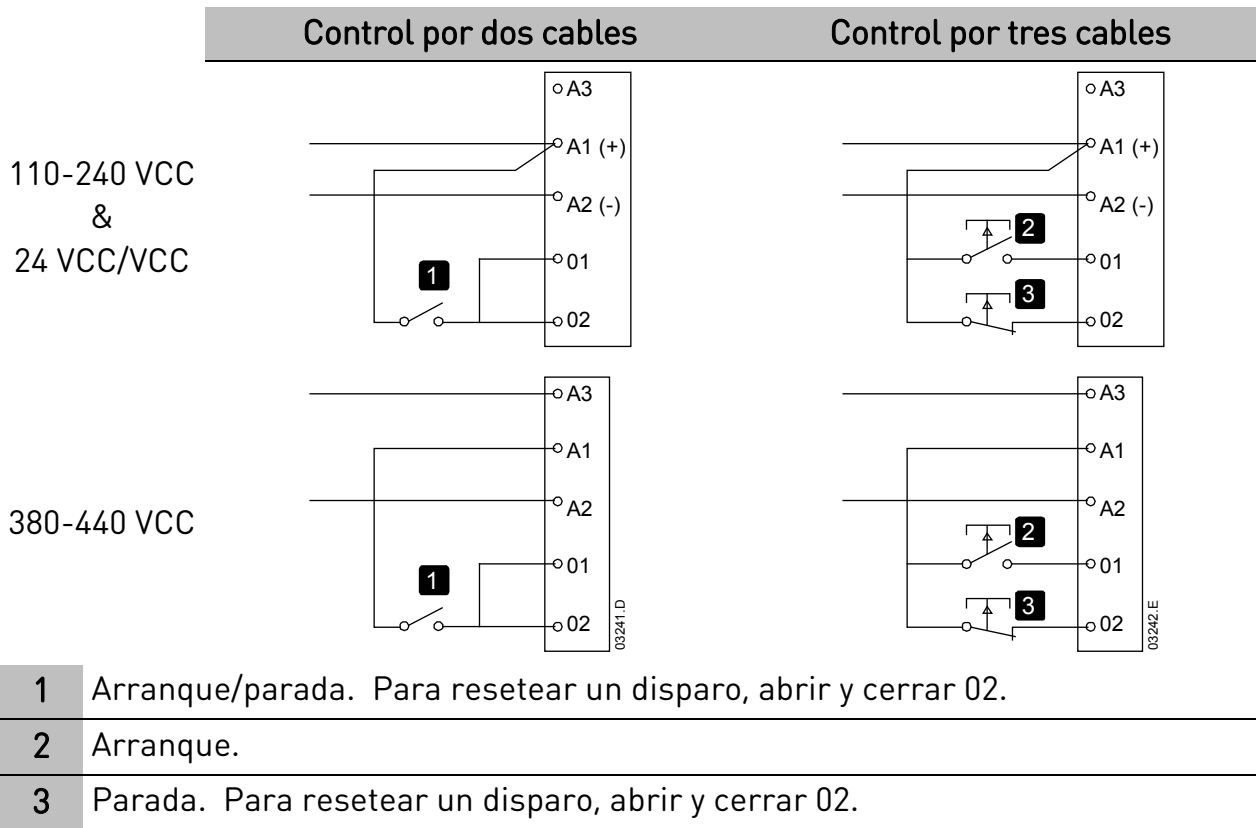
| | Control por dos cables | Control por tres cables |
|---|---|---|
| 110-240 VCC & 24 VCC/VCC | A3 A1 (+) A2 (-) 01 02 1 | A3 A1 (+) A2 (-) 01 02 2 3 |
| 380-440 VCC | A3 A1 A2 01 02 1 03241.D | A3 A1 A2 01 02 2 3 03242.E |

| | |
|---|---|
| 1 | Arranque/parada. Para resetear un disparo, abrir y cerrar 02. |
| 2 | Arranque. |
| 3 | Parada. Para resetear un disparo, abrir y cerrar 02. |